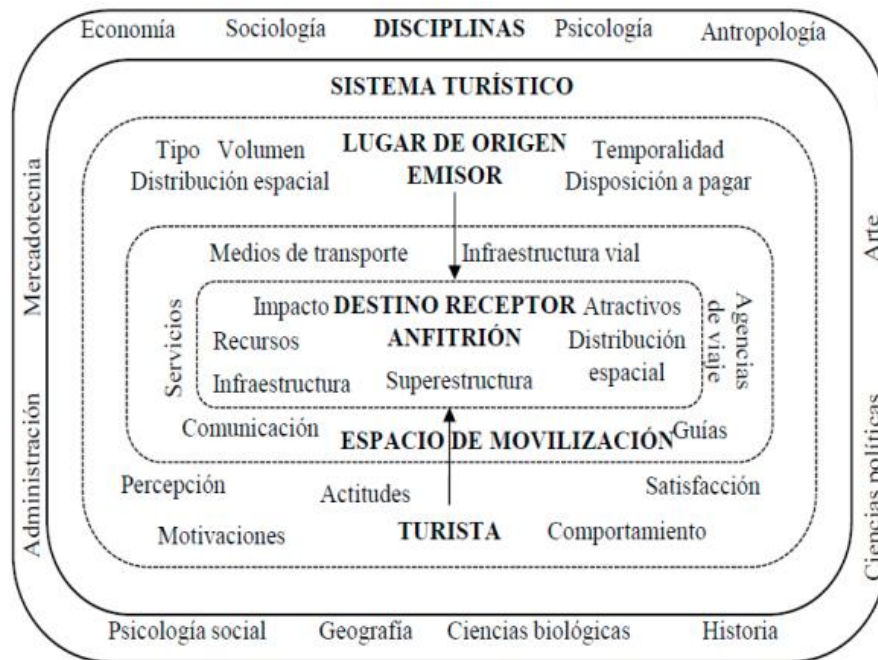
Economía Sociología DISCIPLINAS Psicología Antropología

SISTEMA TURÍSTICO

Tipo Volumen Distribución espacial LUGAR DE ORIGEN EMISOR Temporalidad Disposición a pagar

Mercadotecnia

Arte

Medios de transporte Infraestructura vial

Servicios

Impacto DESTINO RECEPTOR Atractivos

Recursos ANFITRIÓN Distribución espacial

Infraestructura Superestructura

Agencias de viaje

Administración

Ciencias políticas

Comunicación ESPACIO DE MOVILIZACIÓN Guías

Percepción Actitudes Satisfacción

Motivaciones TURISTA Comportamiento

Psicología social Geografía Ciencias biológicas Historia